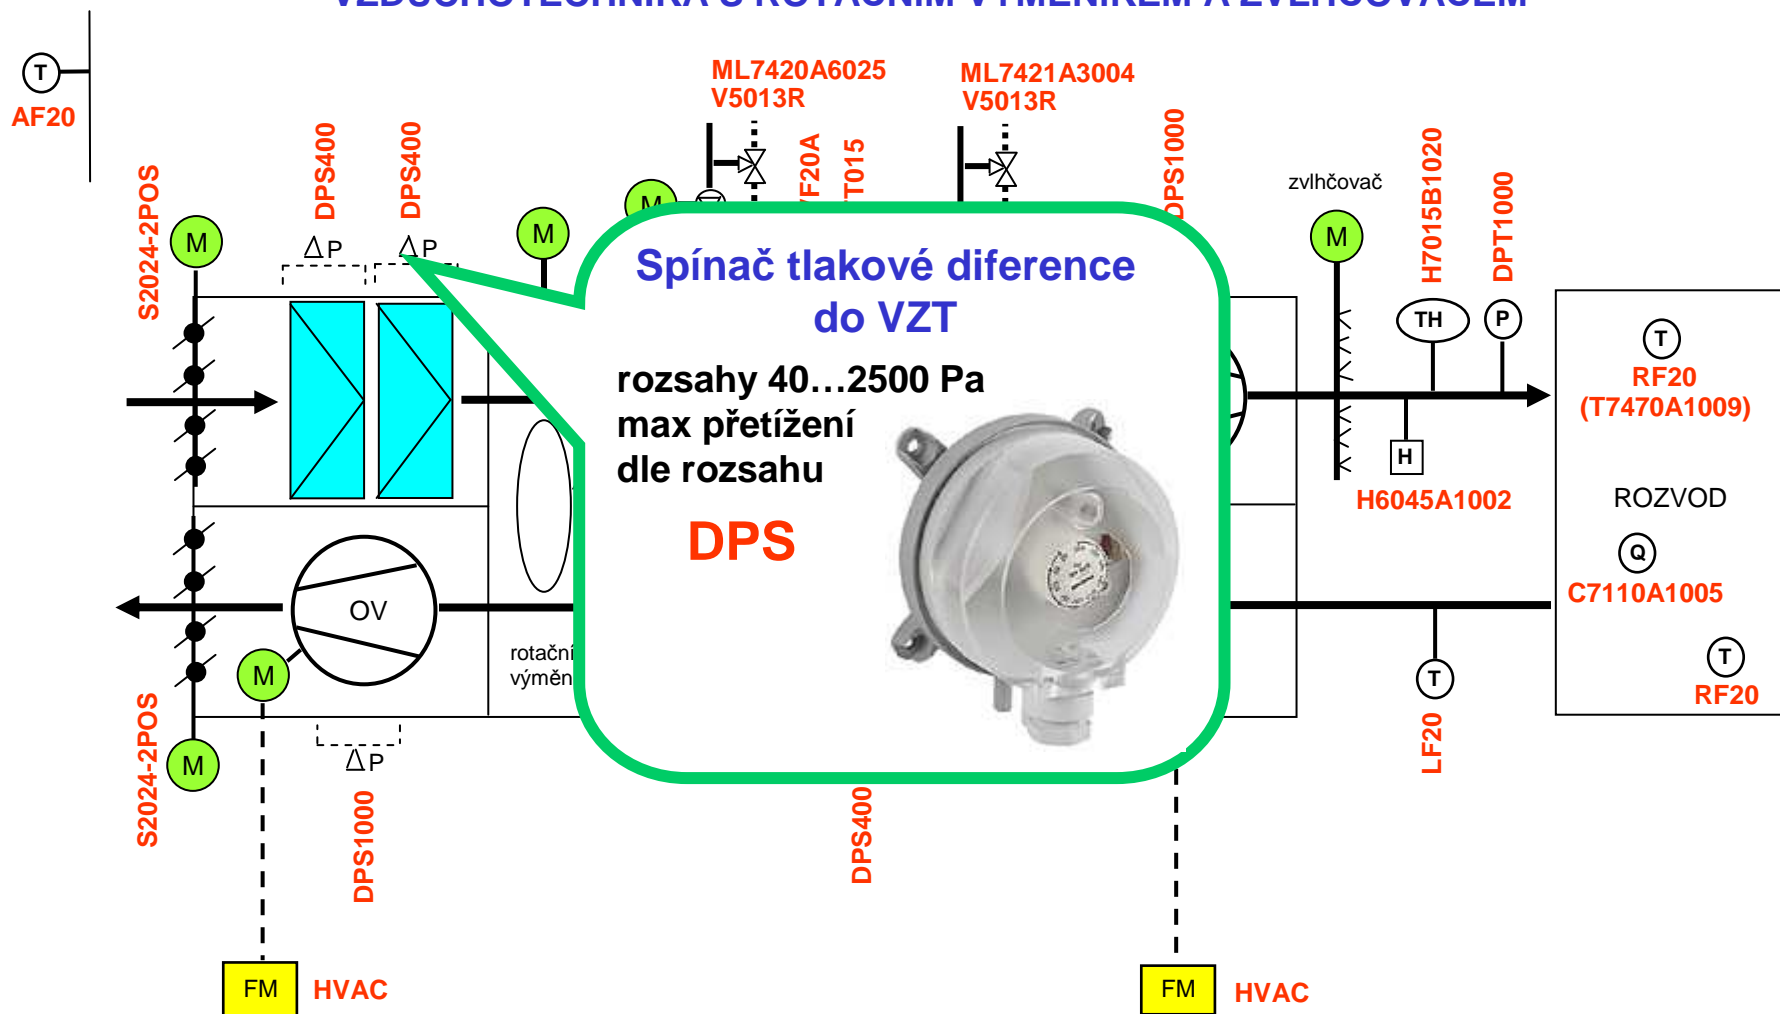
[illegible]

T
AF20

ML7420A6025
V5013R

ML7421A3004
V5013R

DPS400
DPS400
S2024-2POS
M
ΔP
ΔP
M
M
F20A
T015
DPS1000
zvlhčovač
M
H7015B1020
DPT1000
TH
P
T
RF20
(T7470A1009)
H
H6045A1002
ROZVOD
Q
C7110A1005
T
RF20
OV
M
rotační
výměn
T
LF20
S2024-2POS
M
ΔP
DPS1000
DPS400
FM
HVAC
FM
HVAC

Spínač tlakové diference do VZT

rozsahy 40…2500 Pa
max přetížení
dle rozsahu

DPS